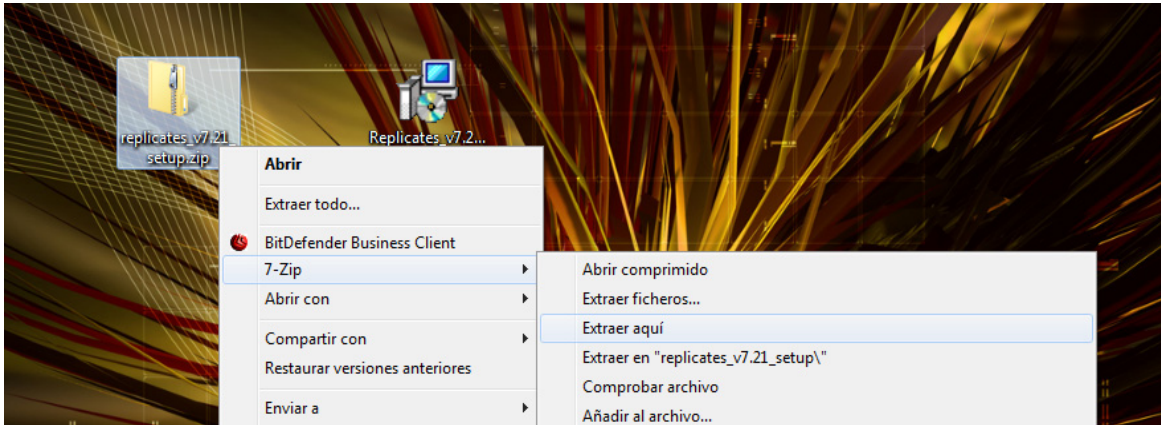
replicates_v7.21_setup.zip

Replicates_v7.2...

Abrir

Extraer todo...

BitDefender Business Client

7-Zip

Abrir con

Compartir con

Restaurar versiones anteriores

Enviar a

Abrir comprimido

Extraer ficheros...

Extraer aquí

Extraer en "replicates_v7.21_setup\"

Comprobar archivo

Añadir al archivo...